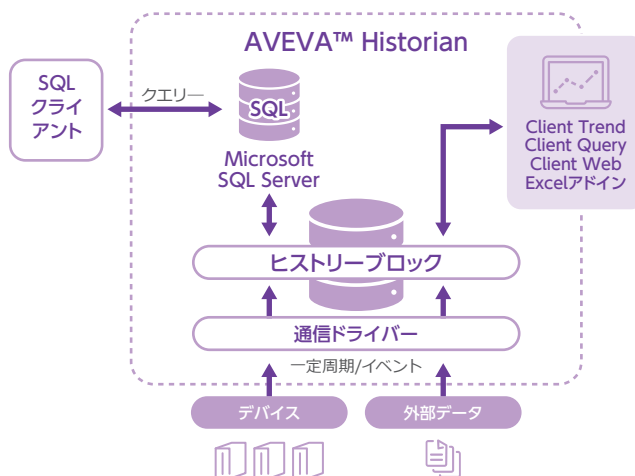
AVEVA™ Historian

SQL
クライアント

クエリー

SQL

Microsoft
SQL Server

Client Trend
Client Query
Client Web
Excelアドイン

ヒストリーブロック

通信ドライバー

一定周期/イベント

デバイス

外部データ